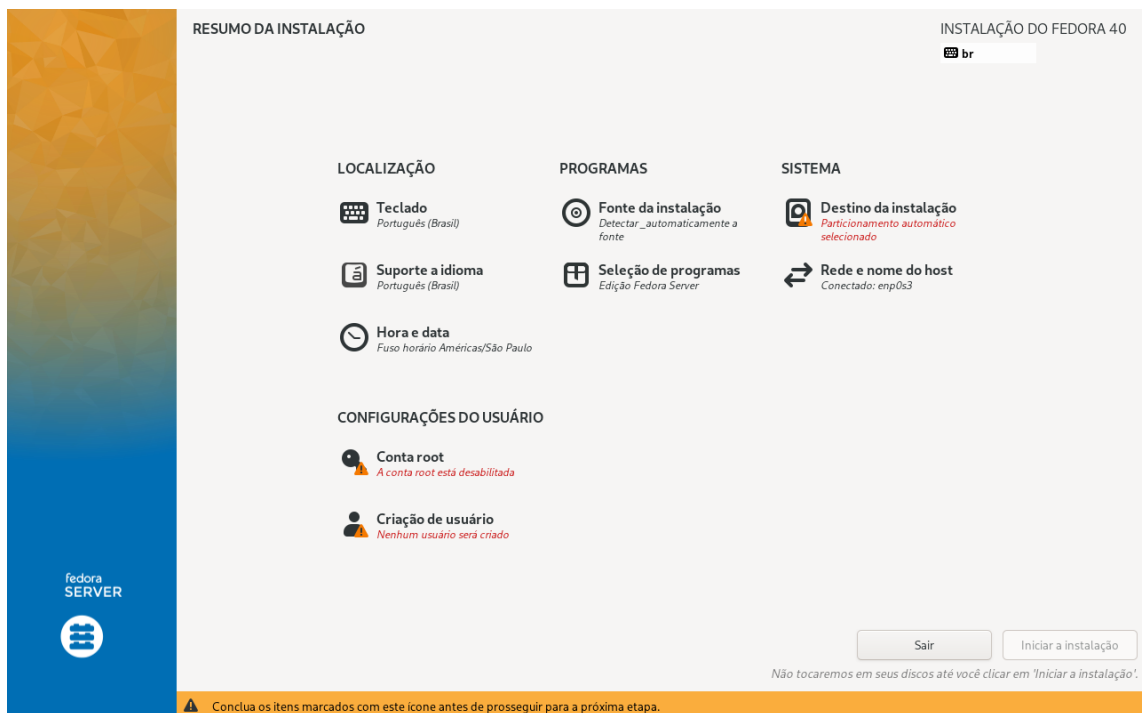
RESUMO DA INSTALAÇÃO

INSTALAÇÃO DO FEDORA 40
br

LOCALIZAÇÃO

Teclado
Português (Brasil)

Suporte a idioma
Português (Brasil)

Hora e data
Fuso horário Américas/São Paulo

PROGRAMAS

Fonte da instalação
Detectar _automaticamente a fonte

Seleção de programas
Edição Fedora Server

SISTEMA

Destino da instalação
Particionamento automático selecionado

Rede e nome do host
Conectado: enp0s3

CONFIGURAÇÕES DO USUÁRIO

Conta root
A conta root está desabilitada

Criação de usuário
Nenhum usuário será criado

fedora
SERVER

Sair

Iniciar a instalação

Não tocaremos em seus discos até você clicar em 'Iniciar a instalação'.

Conclua os itens marcados com este ícone antes de prosseguir para a próxima etapa.